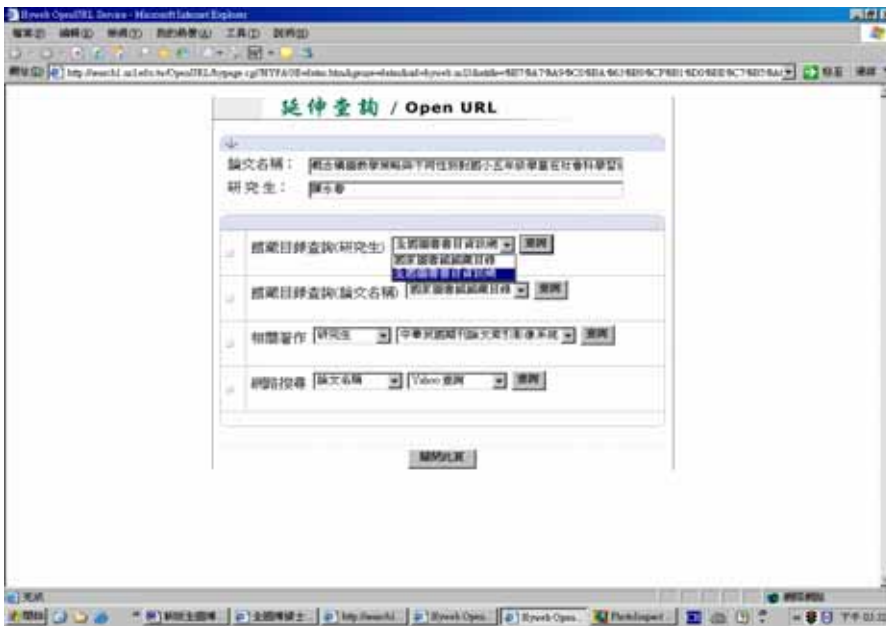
Hyweb OpenURL Service - Microsoft Internet Explorer

檔案(F) 編輯(E) 檢視(V) 我的最愛(A) 工具(T) 說明(H)

網址(D) http://search1.ncl.edu.tw/OpenURL/hypage.cgi?HYPAGE=index.htm&genre=thesis&sid=hyweb.ncl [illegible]

延伸查詢 / Open URL

論文名稱： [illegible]
研究生： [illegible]

館藏目錄查詢(研究生) 全國圖書書目資訊網 查詢
國家圖書館館藏目錄
全國圖書書目資訊網

館藏目錄查詢(論文名稱) 國家圖書館館藏目錄 查詢

相關著作 研究生 中華民國期刊論文索引影像系統 查詢

網路搜尋 論文名稱 Yahoo 查詢 查詢

關閉此頁

完成

開始 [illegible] 全國博碩士 http://search1 Hyweb Open Hyweb Open FlashImport